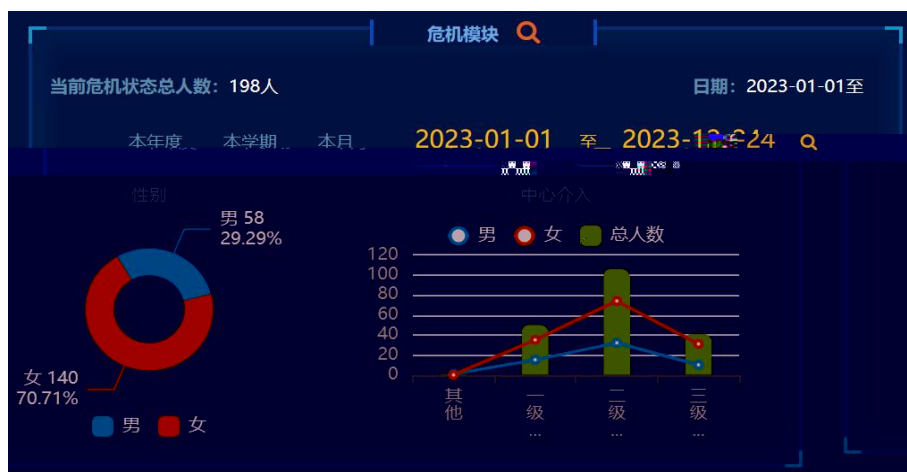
危机模块

当前危机状态总人数：198人

日期：2023-01-01至

本年度 本学期 本月

2023-01-01 至 2023-12-24

性别

男 58
29.29%

女 140
70.71%

男 女

中心介入

男 女 总人数

120
100
80
60
40
20
0

其他
一级...
二级...
三级...